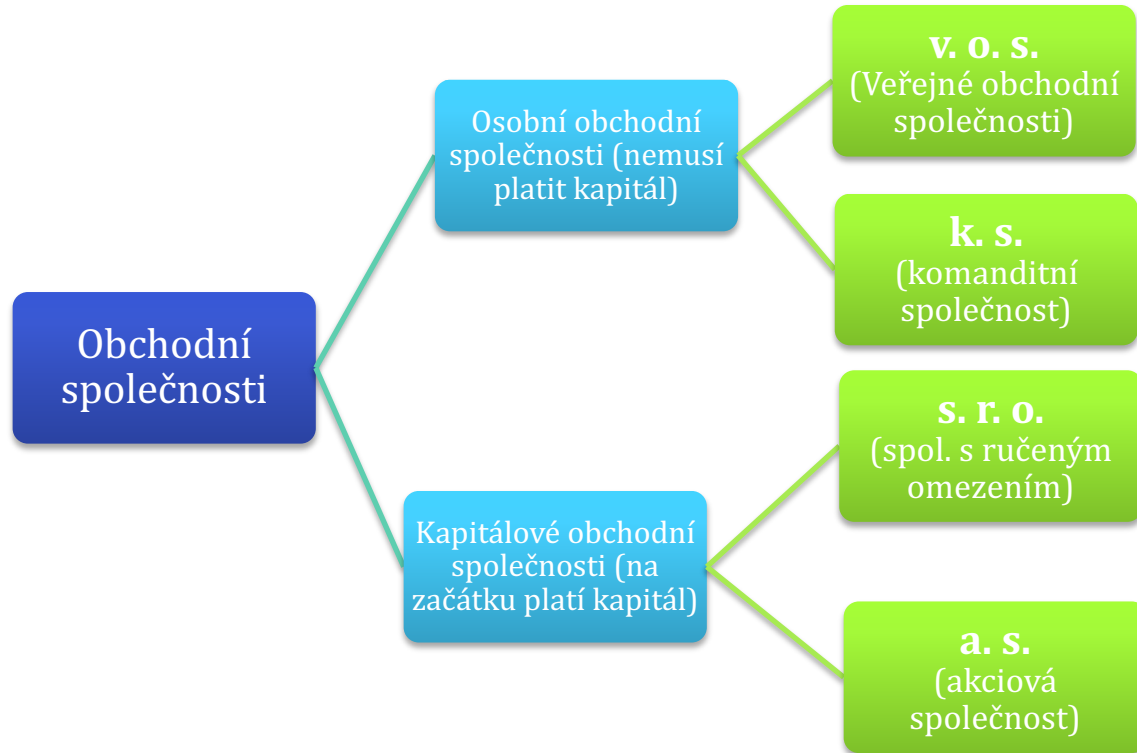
Obchodní společnosti

Osobní obchodní společnosti (nemusí platit kapitál)

v. o. s.
(Veřejné obchodní společnosti)

k. s.
(komanditní společnost)

Kapitálové obchodní společnosti (na začátku platí kapitál)

s. r. o.
(spol. s ručeným omezením)

a. s.
(akciová společnost)